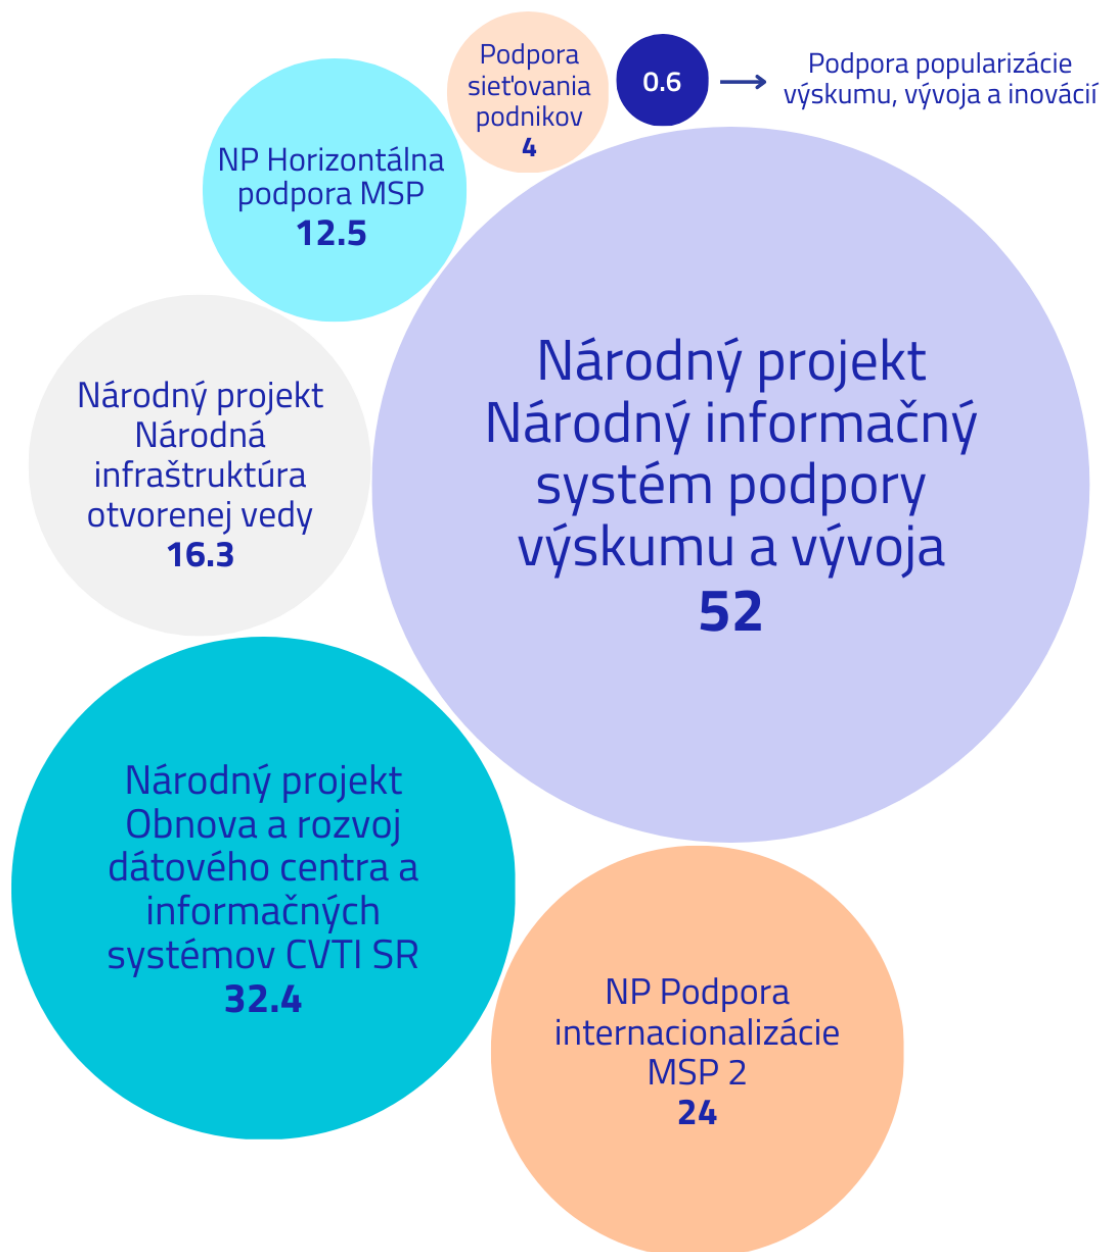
Podpora sieťovania podnikov
4

0.6

Podpora popularizácie výskumu, vývoja a inovácií

NP Horizontálna podpora MSP
12.5

Národný projekt Národná infraštruktúra otvorenej vedy
16.3

Národný projekt Národný informačný systém podpory výskumu a vývoja
52

Národný projekt Obnova a rozvoj dátového centra a informačných systémov CVTI SR
32.4

NP Podpora internacionalizácie MSP 2
24